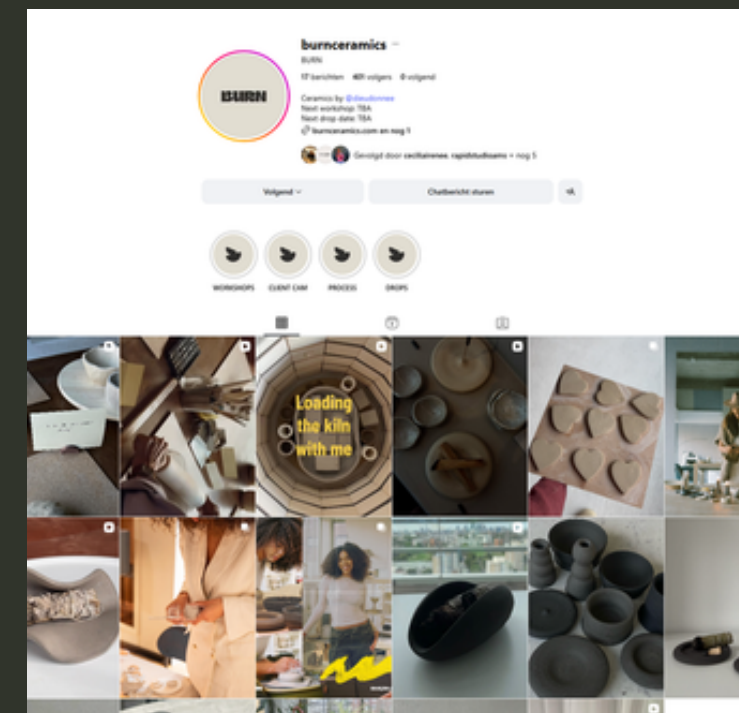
BURN

burnceramics ···

BURN

17 berichten 401 volgers 0 volgend

Ceramics by @deudonnee
Next workshop TBA
Next drop date TBA
burnceramics.com en nog 1

Gevolgd door ceciliarenee, rapidstudioams + nog 5

Volgend

Chatbericht sturen

WORKSHOPS

CLIENT CAM

PROCESS

DROPS

Loading the kiln with me